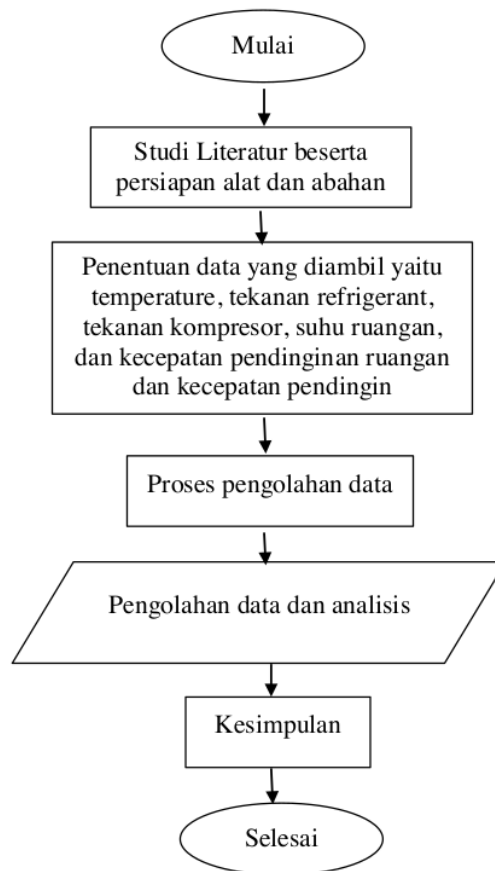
Mulai

Studi Literatur beserta persiapan alat dan abahan

Penentuan data yang diambil yaitu temperature, tekanan refrigerant, tekanan kompresor, suhu ruangan, dan kecepatan pendinginan ruangan dan kecepatan pendingin

Proses pengolahan data

Pengolahan data dan analisis

Kesimpulan

Selesai